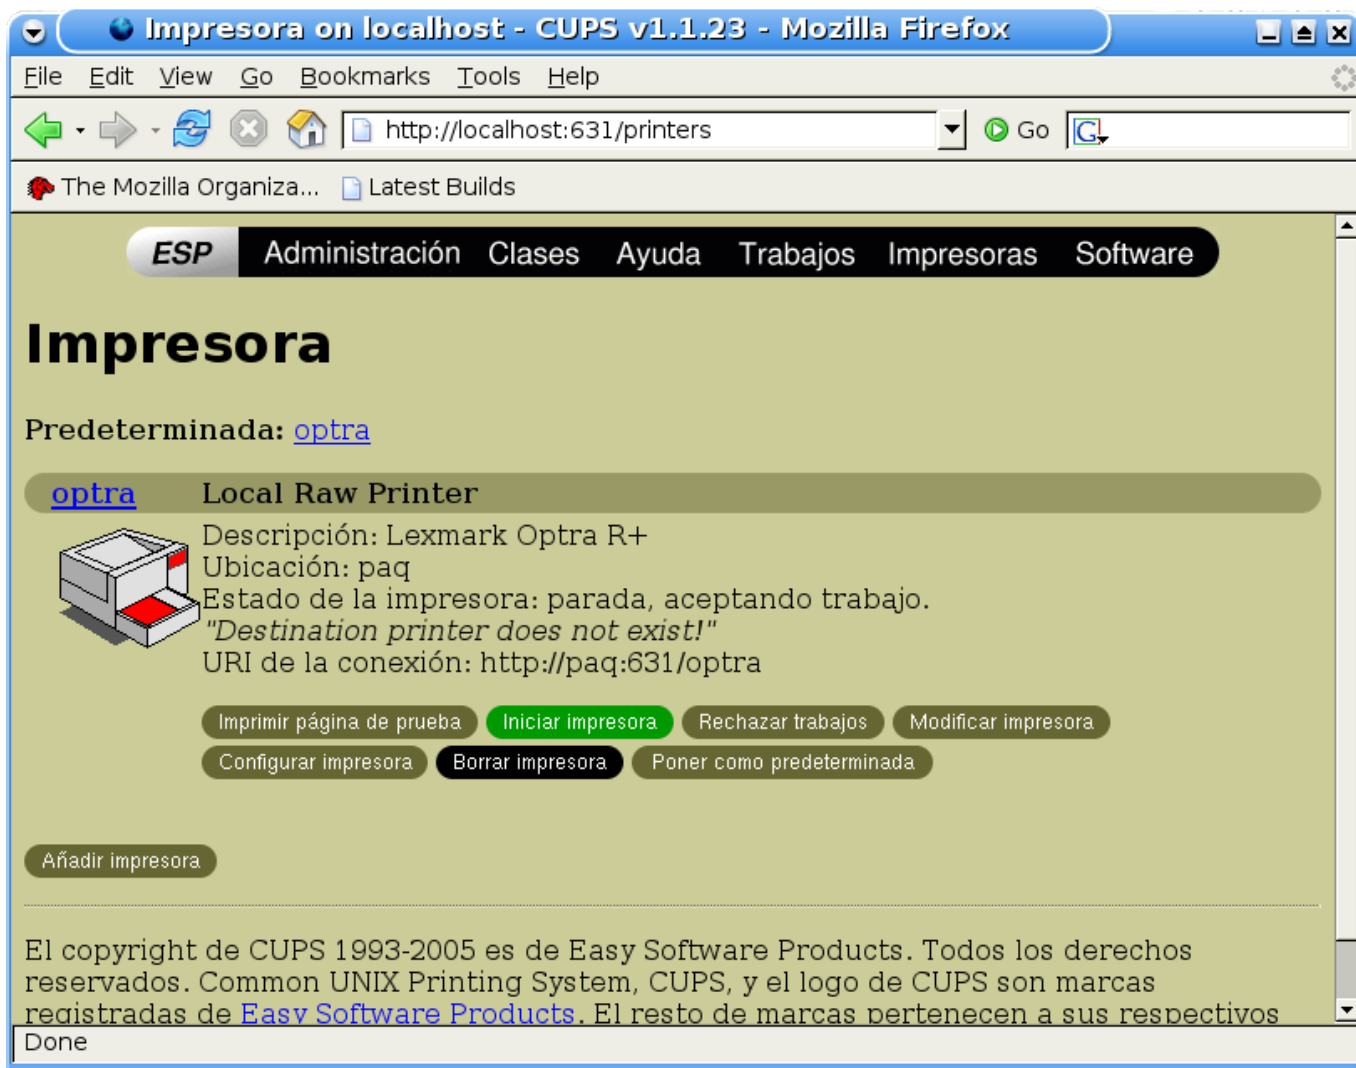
Impresora on localhost - CUPS v1.1.23 - Mozilla Firefox

File Edit View Go Bookmarks Tools Help

http://localhost:631/printers

Go

The Mozilla Organiza... Latest Builds

ESP Administración Clases Ayuda Trabajos Impresoras Software

Impresora

Predeterminada: optra

optra Local Raw Printer

Descripción: Lexmark Optra R+
Ubicación: paq
Estado de la impresora: parada, aceptando trabajo.
"Destination printer does not exist!"
URI de la conexión: http://paq:631/optra

Imprimir página de prueba Iniciar impresora Rechazar trabajos Modificar impresora
Configurar impresora Borrar impresora Poner como predeterminada

Añadir impresora

El copyright de CUPS 1993-2005 es de Easy Software Products. Todos los derechos reservados. Common UNIX Printing System, CUPS, y el logo de CUPS son marcas registradas de Easy Software Products. El resto de marcas pertenecen a sus respectivos

Done